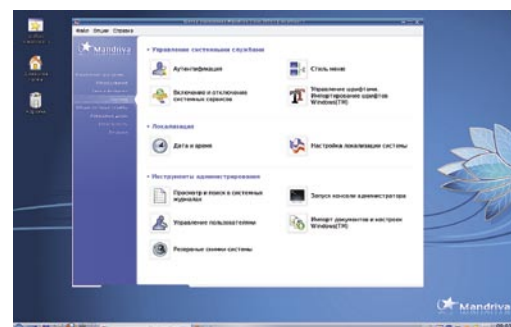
Файл Опции Справка

Mandriva

• Управление системными службами

Аутентификация

Стиль меню

Включение и отключение системных сервисов

Управление шрифтами. Импортирование шрифтов Windows(TM)

• Локализация

Дата и время

Настройка локализации системы

• Инструменты администрирования

Просмотр и поиск в системных журналах

Запуск консоли администратора

Управление пользователями

Импорт документов и настроек Windows(TM)

Резервные снимки системы

Mandriva